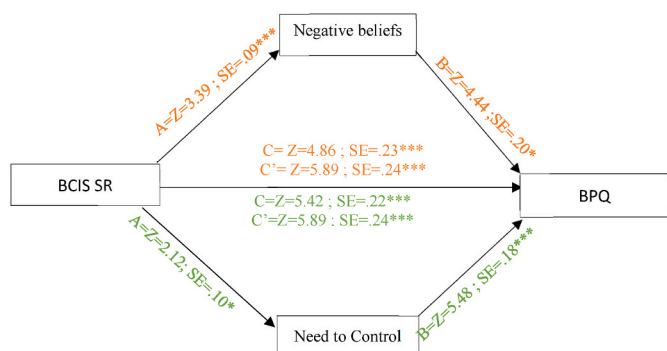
Negative beliefs

A=Z=3.39 ; SE=.09***

B=Z=4.44 ;SE=.20*

C= Z=4.86 ; SE=.23***
C'= Z=5.89 ; SE=.24***

BCIS SR

BPQ

C=Z=5.42 ; SE=.22***
C'=Z=5.89 : SE=.24***

A=Z=2.12; SE=.10*

B=Z=5.48 ; SE=.18***

Need to Control